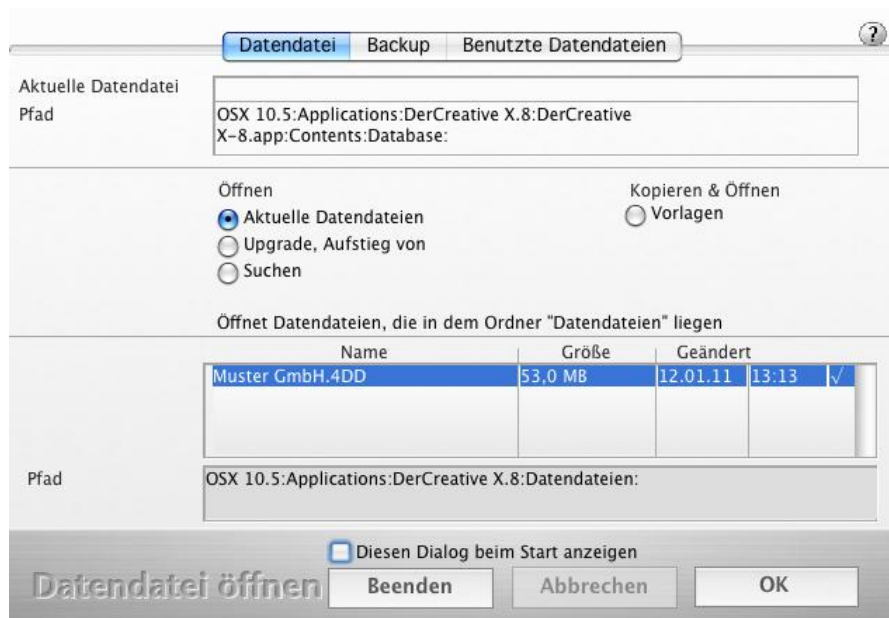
?

Datendatei | Backup | Benutzte Datendateien

Aktuelle Datendatei

Pfad

OSX 10.5:Applications:DerCreative X.8:DerCreative X-8.app:Contents:Database:

Öffnen

Aktuelle Datendateien

Upgrade, Aufstieg von

Suchen

Kopieren & Öffnen

Vorlagen

Öffnet Datendateien, die in dem Ordner "Datendateien" liegen

| Name | Größe | Geändert | | |
|---|---|---|---|---|
| Muster GmbH.4DD | 53,0 MB | 12.01.11 | 13:13 | √ |

Pfad

OSX 10.5:Applications:DerCreative X.8:Datendateien:

Diesen Dialog beim Start anzeigen

Datendatei öffnen

Beenden

Abbrechen

OK